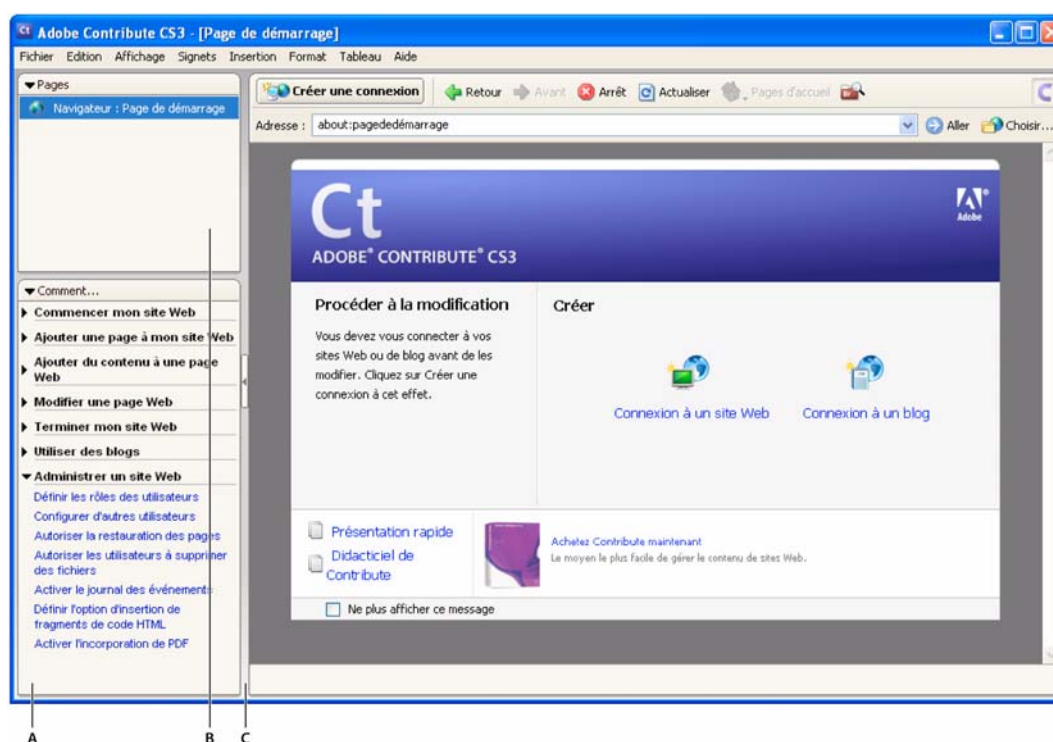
Adobe Contribute CS3 - [Page de démarrage]

Fichier Edition Affichage Signets Insertion Format Tableau Aide

Pages

Navigateur : Page de démarrage

Créer une connexion Retour Avant Arrêt Actualiser Pages d'accueil

Adresse : about:pagededémarrage Aller Choisir...

Ct

ADOBE® CONTRIBUTE® CS3

Adobe

Procéder à la modification

Vous devez vous connecter à vos sites Web ou de blog avant de les modifier. Cliquez sur Créer une connexion à cet effet.

Créer

Connexion à un site Web

Connexion à un blog

Présentation rapide

Didacticiel de Contribute

Achetez Contribute maintenant

Le moyen le plus facile de gérer le contenu de sites Web.

Ne plus afficher ce message

Comment...

Commencer mon site Web

Ajouter une page à mon site Web

Ajouter du contenu à une page Web

Modifier une page Web

Terminer mon site Web

Utiliser des blogs

Administrer un site Web

Définir les rôles des utilisateurs

Configurer d'autres utilisateurs

Autoriser la restauration des pages

Autoriser les utilisateurs à supprimer des fichiers

Activer le journal des événements

Définir l'option d'insertion de fragments de code HTML

Activer l'incorporation de PDF

A B C